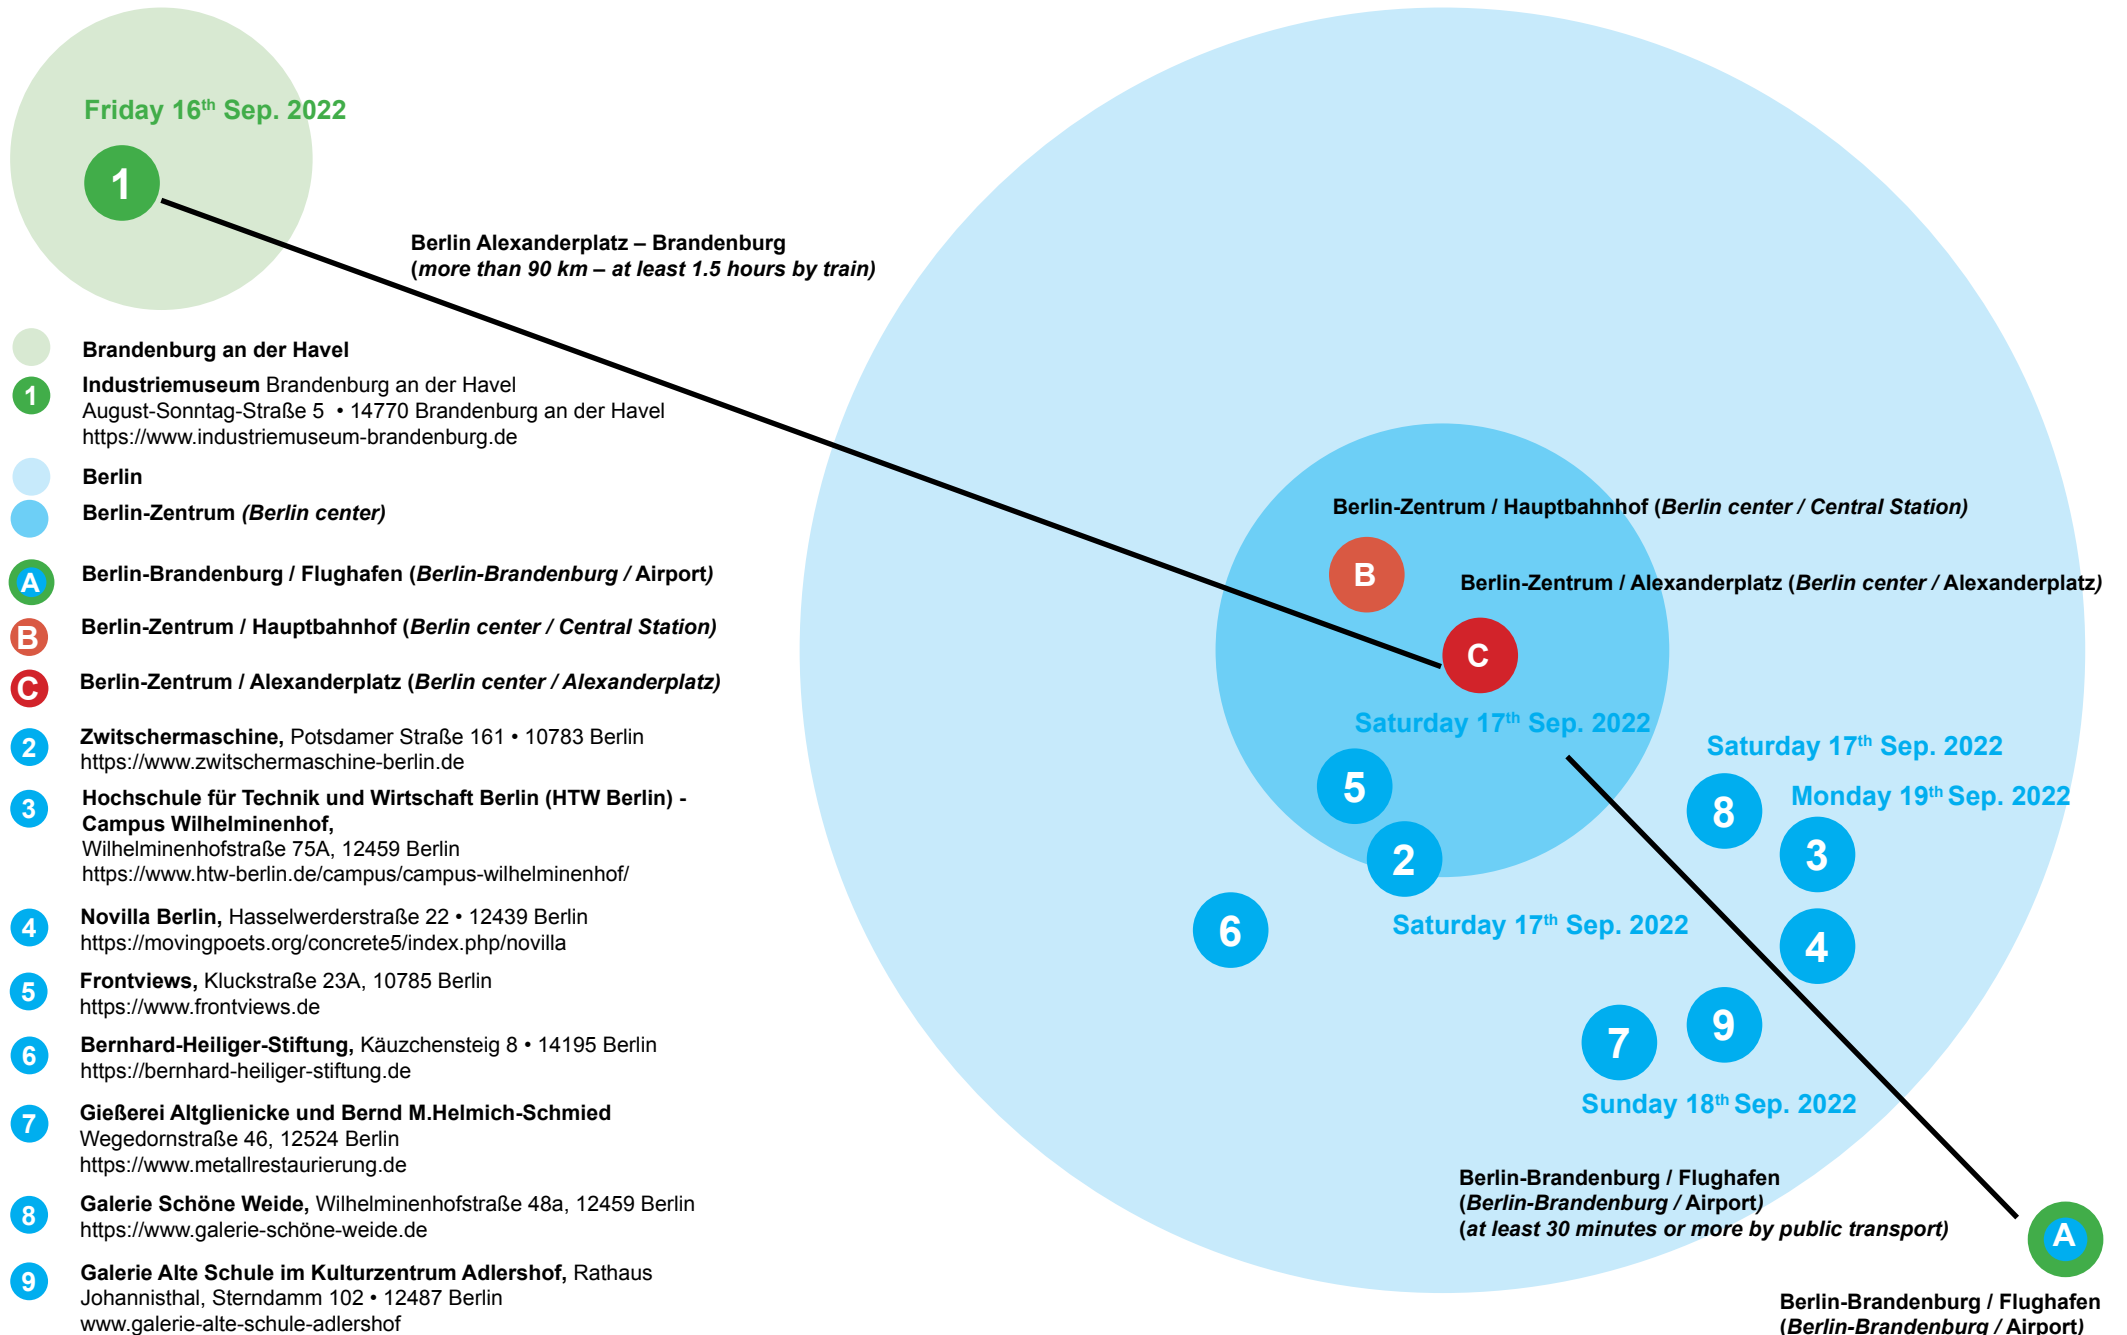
Friday 16$^{th}$ Sep. 2022

1

Berlin Alexanderplatz – Brandenburg
(more than 90 km – at least 1.5 hours by train)

Brandenburg an der Havel

1 Industriemuseum Brandenburg an der Havel
August-Sonntag-Straße 5 • 14770 Brandenburg an der Havel
https://www.industriemuseum-brandenburg.de

Berlin

Berlin-Zentrum (Berlin center)

A Berlin-Brandenburg / Flughafen (Berlin-Brandenburg / Airport)

B Berlin-Zentrum / Hauptbahnhof (Berlin center / Central Station)

C Berlin-Zentrum / Alexanderplatz (Berlin center / Alexanderplatz)

2 Zwitschermaschine, Potsdamer Straße 161 • 10783 Berlin
https://www.zwitschermaschine-berlin.de

3 Hochschule für Technik und Wirtschaft Berlin (HTW Berlin) - Campus Wilhelminenhof,
Wilhelminenhofstraße 75A, 12459 Berlin
https://www.htw-berlin.de/campus/campus-wilhelminenhof/

4 Novilla Berlin, Hasselwerderstraße 22 • 12439 Berlin
https://movingpoets.org/concrete5/index.php/novilla

5 Frontviews, Kluckstraße 23A, 10785 Berlin
https://www.frontviews.de

6 Bernhard-Heiliger-Stiftung, Käuzchensteig 8 • 14195 Berlin
https://bernhard-heiliger-stiftung.de

7 Gießerei Altglienicke und Bernd M.Helmich-Schmied
Wegedornstraße 46, 12524 Berlin
https://www.metallrestaurierung.de

8 Galerie Schöne Weide, Wilhelminenhofstraße 48a, 12459 Berlin
https://www.galerie-schöne-weide.de

9 Galerie Alte Schule im Kulturzentrum Adlershof, Rathaus Johannisthal, Sterndamm 102 • 12487 Berlin
www.galerie-alte-schule-adlershof

Berlin-Zentrum / Hauptbahnhof (Berlin center / Central Station)

B

Berlin-Zentrum / Alexanderplatz (Berlin center / Alexanderplatz)

C

Saturday 17$^{th}$ Sep. 2022

Saturday 17$^{th}$ Sep. 2022

5

8

Monday 19$^{th}$ Sep. 2022

2

3

6

Saturday 17$^{th}$ Sep. 2022

4

9

7

Sunday 18$^{th}$ Sep. 2022

Berlin-Brandenburg / Flughafen
(Berlin-Brandenburg / Airport)
(at least 30 minutes or more by public transport)

A

Berlin-Brandenburg / Flughafen
(Berlin-Brandenburg / Airport)